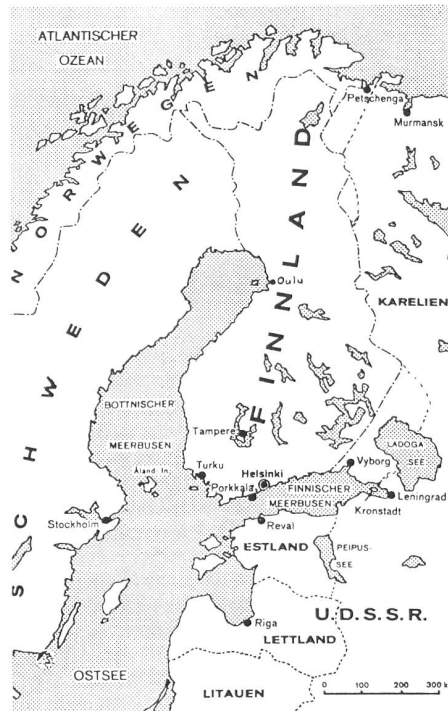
ATLANTISCHER OZEAN

NORWEGEN

Petschenga
Murmansk

FINNLAND

SCHWEDEN

Oulu

KARELIEN

BOTTNISCHER MEERBUSEN

Tampere

Åland In.

Turku
Helsinki
Porkkala

Vyborg

LADOGA SEE

FINNISCHER MEERBUSEN

Leningrad
Kronstadt

Stockholm

Reval

ESTLAND

PEIPUS-SEE

U.D.S.S.R.

Riga

LETTLAND

OSTSEE

LITAUEN

0 100 200 300 k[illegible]